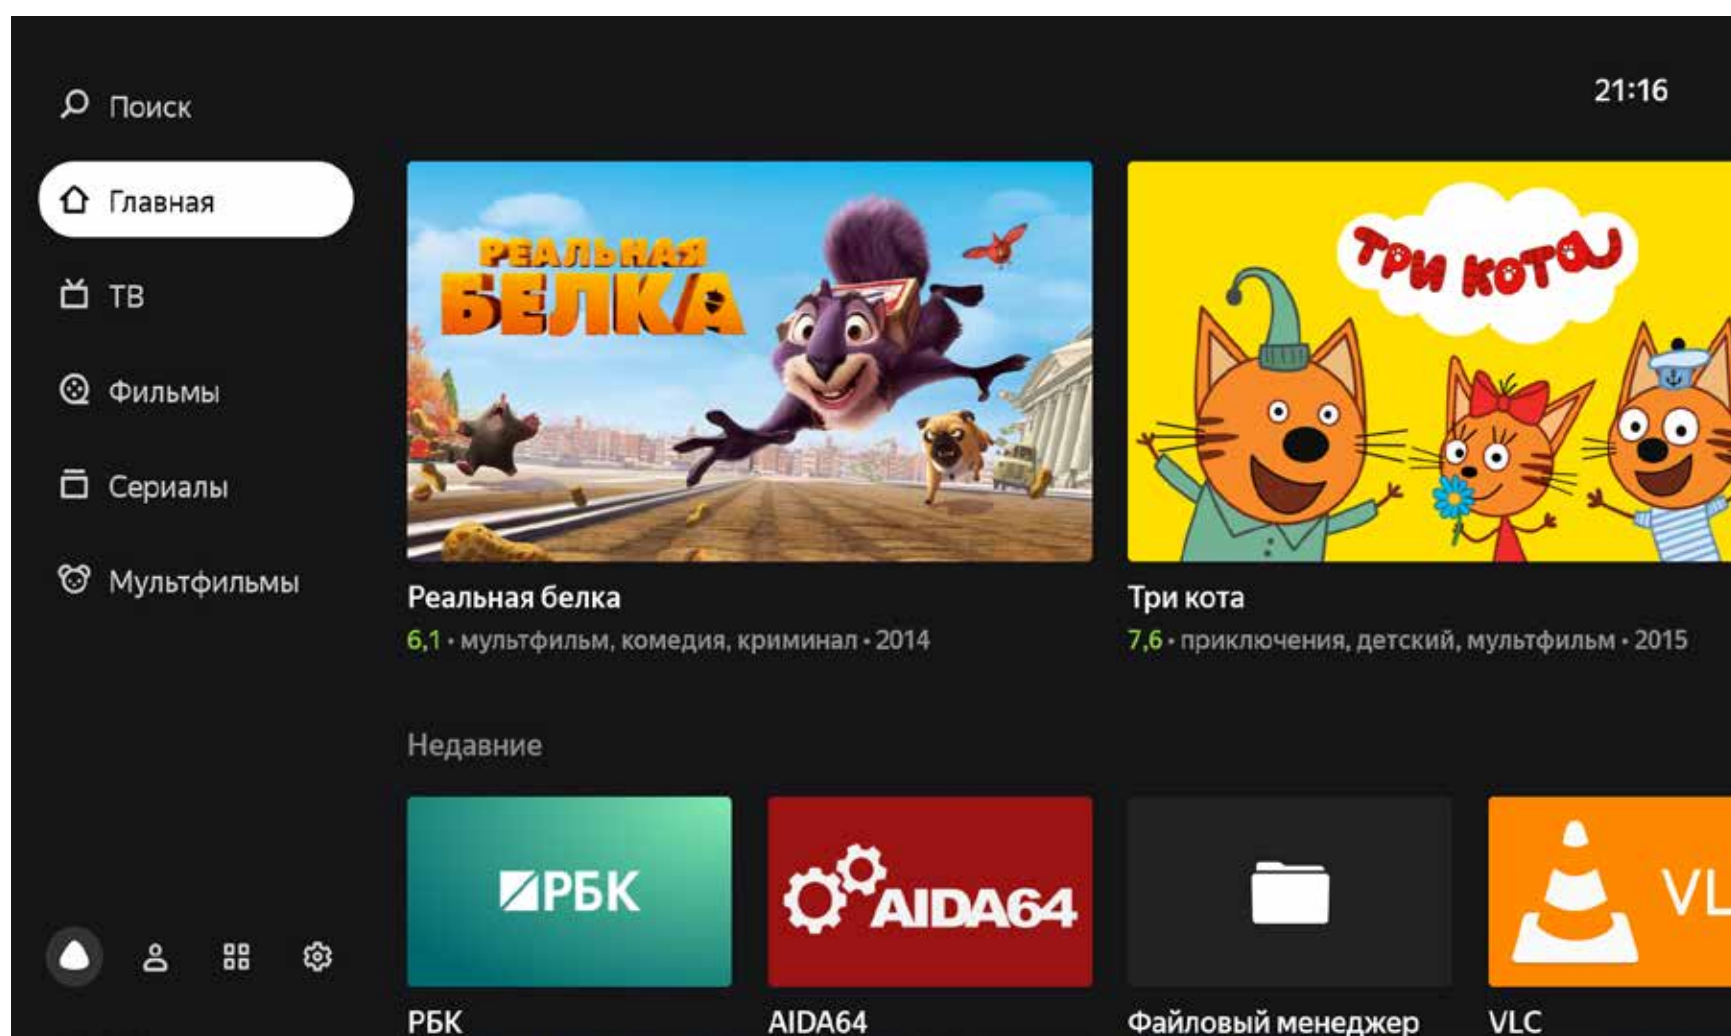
Поиск

21:16

Главная

ТВ

Фильмы

Сериалы

Мультфильмы

РЕАЛЬНАЯ БЕЛКА

Три кота

Реальная белка
6,1 • мультфильм, комедия, криминал • 2014

Три кота
7,6 • приключения, детский, мультфильм • 2015

Недавние

РБК

AIDA64

VL

РБК

AIDA64

Файловый менеджер

VLC